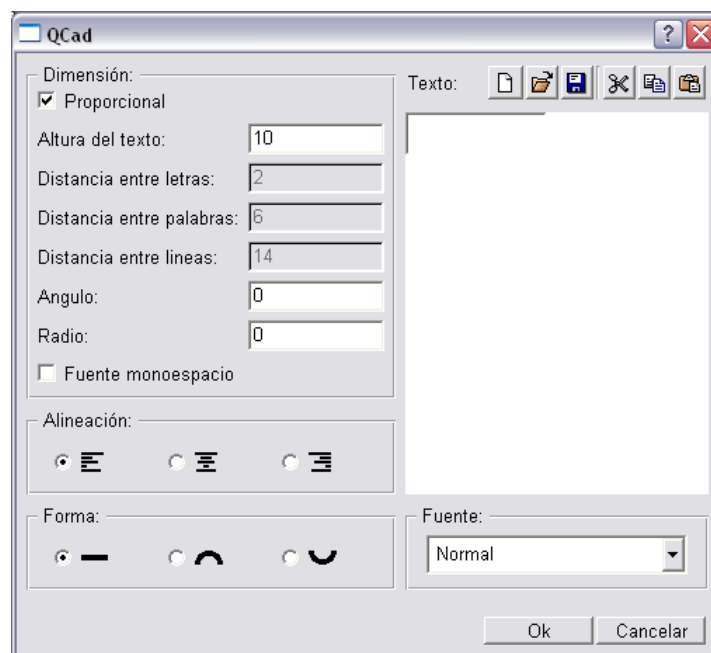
QCad

Dimensión:
Proporcional
Altura del texto: 10
Distancia entre letras: 2
Distancia entre palabras: 6
Distancia entre lineas: 14
Angulo: 0
Radio: 0
Fuente monoespacio

Alineación:

Forma:

Texto:

Fuente:
Normal

Ok
Cancelar